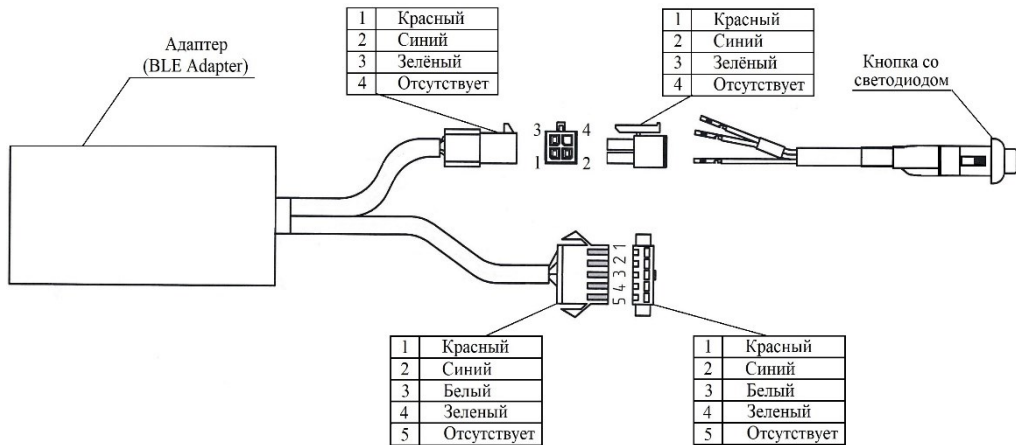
Адаптер
(BLE Adapter)

| 1 | Красный |
|---|---|
| 2 | Синий |
| 3 | Зелёный |
| 4 | Отсутствует |

| 1 | Красный |
|---|---|
| 2 | Синий |
| 3 | Зелёный |
| 4 | Отсутствует |

Кнопка со светодиодом

3 4
1 2

1 2 3 4 5

| 1 | Красный |
|---|---|
| 2 | Синий |
| 3 | Белый |
| 4 | Зеленый |
| 5 | Отсутствует |

| 1 | Красный |
|---|---|
| 2 | Синий |
| 3 | Белый |
| 4 | Зеленый |
| 5 | Отсутствует |